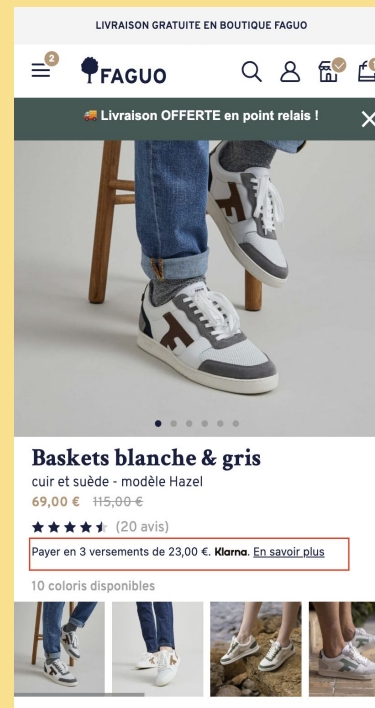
LIVRAISON GRATUITE EN BOUTIQUE FAGUO

2

FAGUO

🚚 Livraison OFFERTE en point relais !

Baskets blanche & gris

cuir et suède - modèle Hazel

69,00 € ~~115,00 €~~

(20 avis)

Payer en 3 versements de 23,00 €. **Klarna**. En savoir plus

10 coloris disponibles